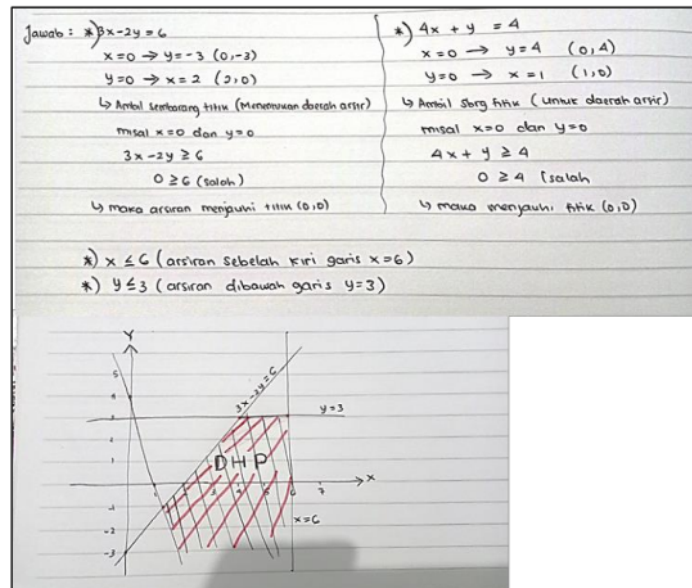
Jawab : *) $3x - 2y = 6$
$x = 0 \rightarrow y = -3$ $(0,-3)$
$y = 0 \rightarrow x = 2$ $(2,0)$
↳ Ambil sembarang titik (Menentukan daerah arsir)
misal $x = 0$ dan $y = 0$
$3x - 2y \geq 6$
$0 \geq 6$ (salah)
↳ maka arsiran menjauhi titik $(0,0)$

*) $4x + y = 4$
$x = 0 \rightarrow y = 4$ $(0,4)$
$y = 0 \rightarrow x = 1$ $(1,0)$
↳ Ambil sbrg titik (untuk daerah arsir)
misal $x = 0$ dan $y = 0$
$4x + y \geq 4$
$0 \geq 4$ (salah
↳ maka menjauhi titik $(0,0)$

*) $x \leq 6$ (arsiran sebelah kiri garis $x = 6$)
*) $y \leq 3$ (arsiran dibawah garis $y = 3$)

Y
5
4
$3x - 2y = 6$
$y = 3$
DHP
X
7
$x = 6$
-2
-3